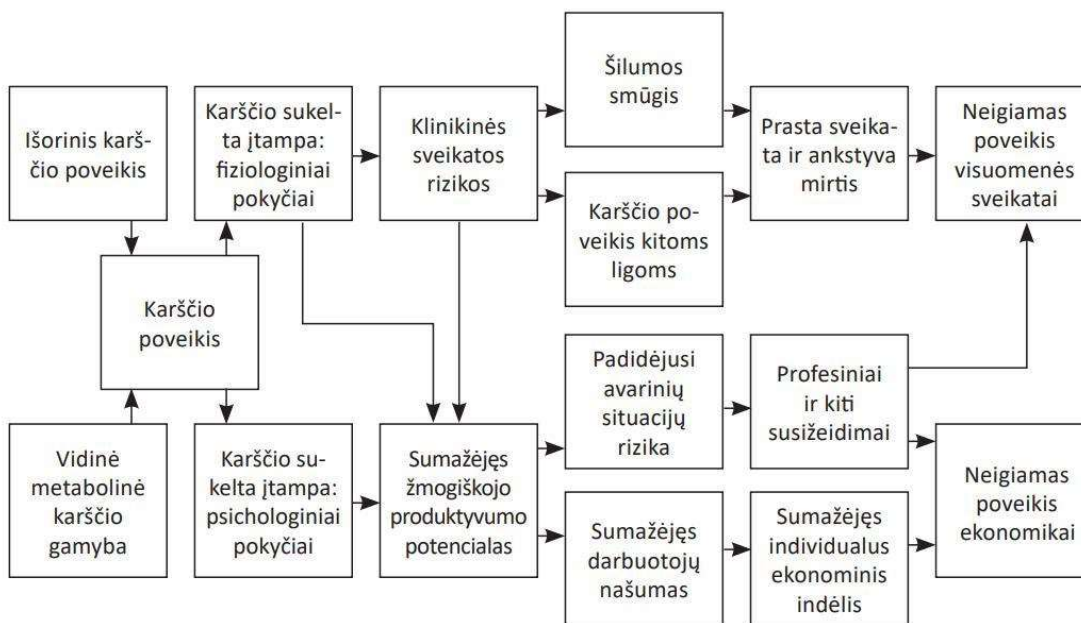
Išorinis karščio poveikis

Karščio sukelta įtampa: fiziologiniai pokyčiai

Klinikinės sveikatos rizikos

Šilumos smūgis

Karščio poveikis kitoms ligoms

Prasta sveikata ir ankstyva mirtis

Neigiamas poveikis visuomenės sveikatai

Karščio poveikis

Vidinė metabolinė karščio gamyba

Karščio sukelta įtampa: psichologiniai pokyčiai

Sumažėjęs žmogiškojo produktyvumo potencialas

Padidėjusi avarinių situacijų rizika

Profesiniai ir kiti susižeidimai

Sumažėjęs darbuotojų našumas

Sumažėjęs individualus ekonominis indėlis

Neigiamas poveikis ekonomikai